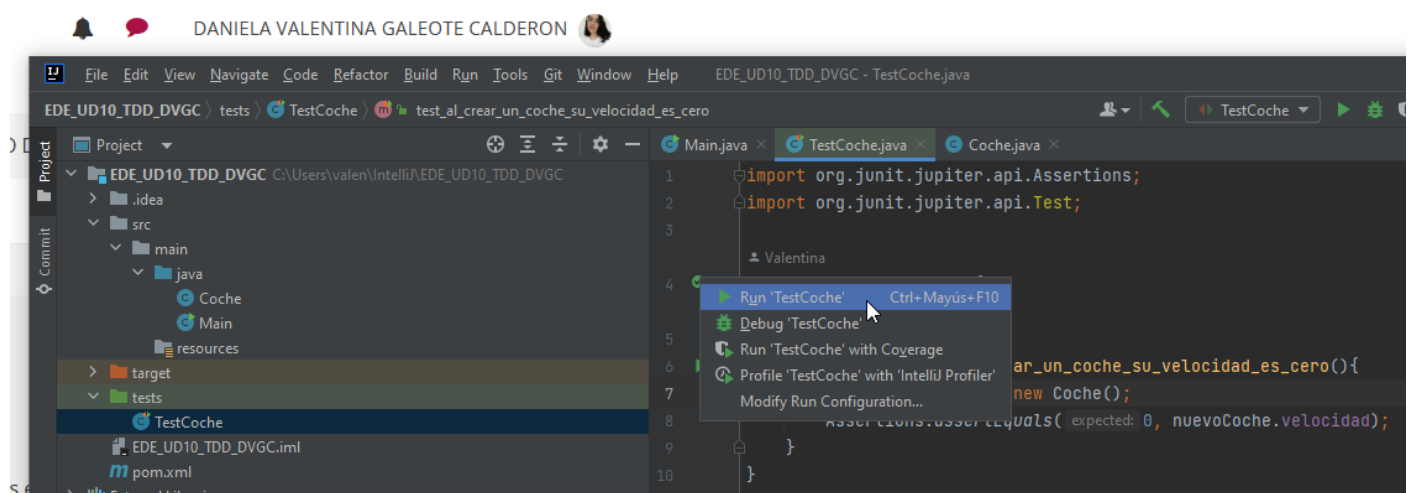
DANIELA VALENTINA GALEOTE CALDERON

File Edit View Navigate Code Refactor Build Run Tools Git Window Help EDE_UD10_TDD_DVGC - TestCoche.java

EDE_UD10_TDD_DVGC 〉 tests 〉 TestCoche 〉 test_al_crear_un_coche_su_velocidad_es_cero

TestCoche

Project

Commit

Project

EDE_UD10_TDD_DVGC C:\Users\valen\IntelliJ\EDE_UD10_TDD_DVGC
.idea
src
main
java
Coche
Main
resources
target
tests
TestCoche
EDE_UD10_TDD_DVGC.iml
pom.xml

Main.java × TestCoche.java × Coche.java ×

1 import org.junit.jupiter.api.Assertions;
2 import org.junit.jupiter.api.Test;
3
Valentina
4
5
6 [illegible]ar_un_coche_su_velocidad_es_cero(){
7 new Coche();
8 Assertions.assertEquals( expected: 0, nuevoCoche.velocidad);
9 }
10 }

Run 'TestCoche' Ctrl+Mayús+F10
Debug 'TestCoche'
Run 'TestCoche' with Coverage
Profile 'TestCoche' with 'IntelliJ Profiler'
Modify Run Configuration...